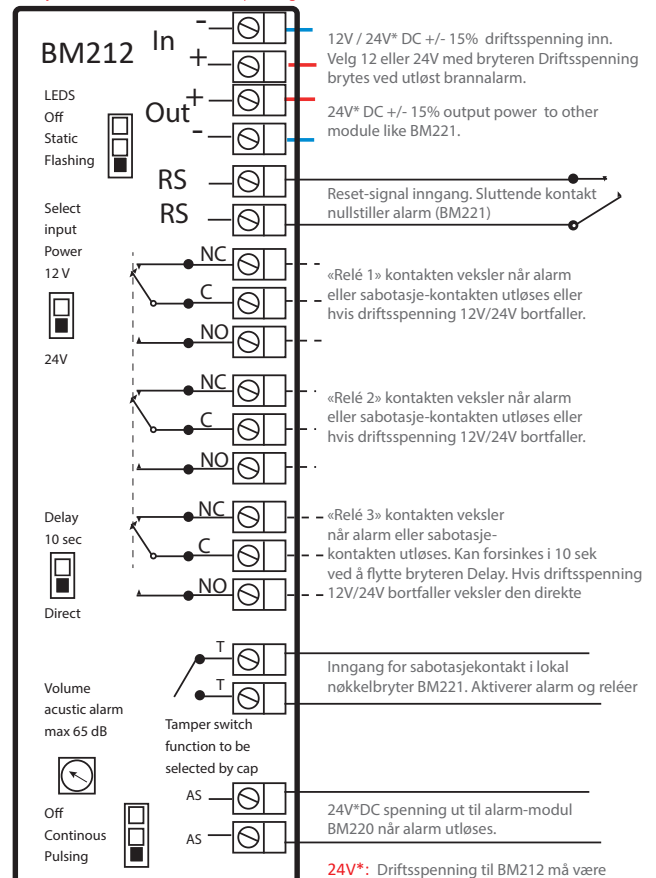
BM212

In
-
+
Out
+
-

12V / 24V* DC +/- 15% driftsspenning inn. Velg 12 eller 24V med bryteren Driftsspenning brytes ved utløst brannalarm.

24V* DC +/- 15% output power to other module like BM221.

LEDS
Off
Static
Flashing

RS
RS

Reset-signal inngang. Sluttende kontakt nullstiller alarm (BM221)

Select input Power
12 V

24V

NC
C
NO

«Relé 1» kontakten veksler når alarm eller sabotasje-kontakten utløses eller hvis driftsspenning 12V/24V bortfaller.

NC
C
NO

«Relé 2» kontakten veksler når alarm eller sabotasje-kontakten utløses eller hvis driftsspenning 12V/24V bortfaller.

Delay
10 sec

Direct

NC
C
NO

«Relé 3» kontakten veksler når alarm eller sabotasje-kontakten utløses. Kan forsinkes i 10 sek ved å flytte bryteren Delay. Hvis driftsspenning 12V/24V bortfaller veksler den direkte

T
T

Inngang for sabotasjekontakt i lokal nøkkelbryter BM221. Aktiverer alarm og releer

Volume
acustic alarm
max 65 dB

Tamper switch function to be selected by cap

AS
AS

Off
Continous
Pulsing

24V*DC spenning ut til alarm-modul BM220 når alarm utløses.

24V*: Driftsspenning til BM212 må være